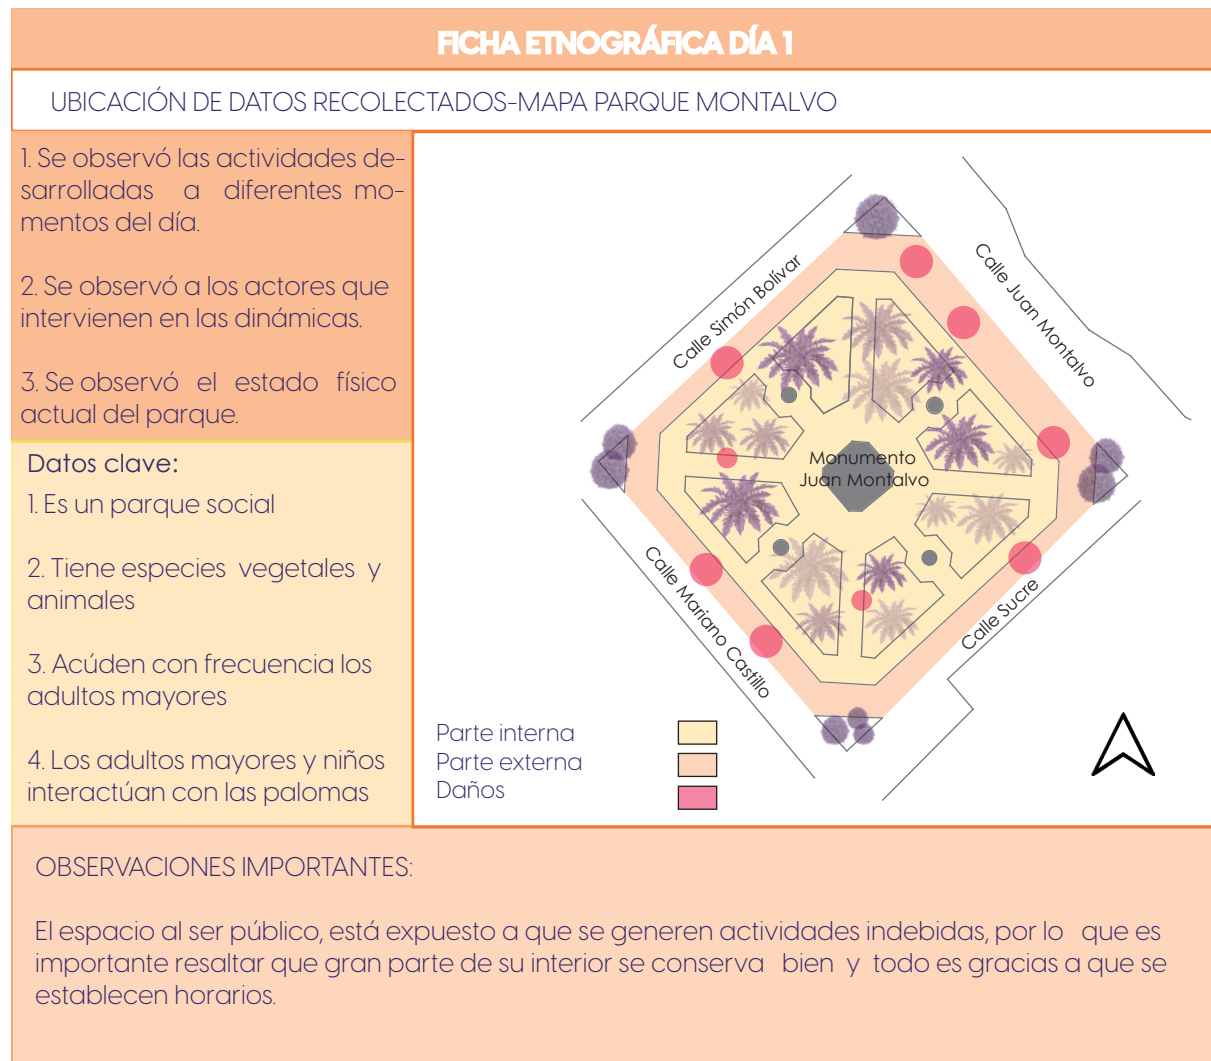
FICHA ETNOGRÁFICA DÍA 1

UBICACIÓN DE DATOS RECOLECTADOS-MAPA PARQUE MONTALVO

1. Se observó las actividades desarrolladas a diferentes momentos del día.

2. Se observó a los actores que intervienen en las dinámicas.

3. Se observó el estado físico actual del parque.

Datos clave:

1. Es un parque social

2. Tiene especies vegetales y animales

3. Acúden con frecuencia los adultos mayores

4. Los adultos mayores y niños interactúan con las palomas

Calle Simón Bolívar
Calle Juan Montalvo
Monumento Juan Montalvo
Calle Mariano Castillo
Calle Sucre

Parte interna
Parte externa
Daños

OBSERVACIONES IMPORTANTES:

El espacio al ser público, está expuesto a que se generen actividades indebidas, por lo que es importante resaltar que gran parte de su interior se conserva bien y todo es gracias a que se establecen horarios.